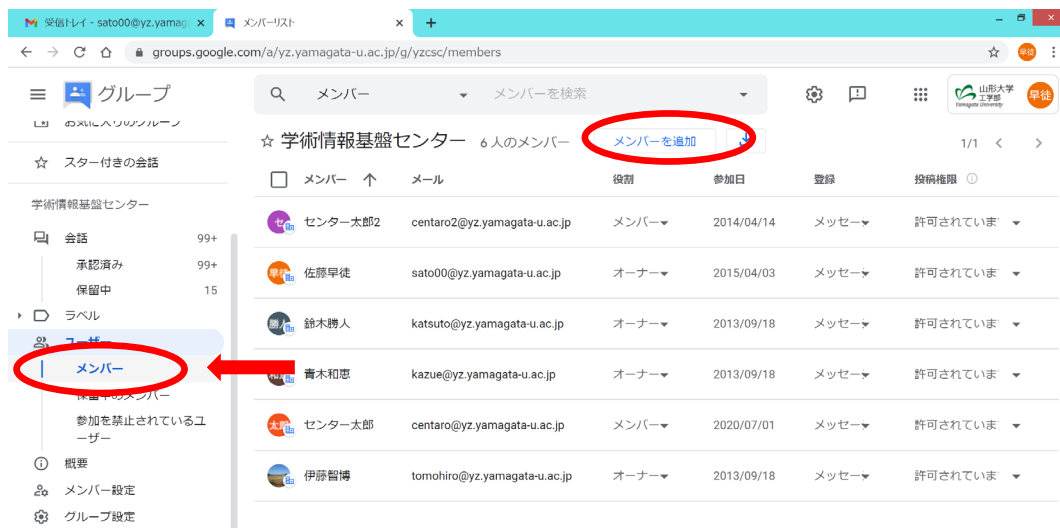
M 受信トレイ - sato00@yz.yamag ×
メンバーリスト ×
+

groups.google.com/a/yz.yamagata-u.ac.jp/g/yzcsc/members

グループ

メンバー
メンバーを検索

山形大学 工学部 Yamagata University
早徒

お気に入りのグループ
☆ スター付きの会話

学術情報基盤センター

会話 99+
承認済み 99+
保留中 15
ラベル
ユーザー
メンバー
保留中のメンバー
参加を禁止されているユーザー
概要
メンバー設定
グループ設定

☆ 学術情報基盤センター 6 人のメンバー
メンバーを追加
1/1

| メンバー ↑ | メール | 役割 | 参加日 | 登録 | 投稿権限 |
|---|---|---|---|---|---|
| センター太郎2 | centaro2@yz.yamagata-u.ac.jp | メンバー | 2014/04/14 | メッセー | 許可されていま |
| 佐藤早徒 | sato00@yz.yamagata-u.ac.jp | オーナー | 2015/04/03 | メッセー | 許可されていま |
| 鈴木勝人 | katsuto@yz.yamagata-u.ac.jp | オーナー | 2013/09/18 | メッセー | 許可されていま |
| 青木和恵 | kazue@yz.yamagata-u.ac.jp | オーナー | 2013/09/18 | メッセー | 許可されていま |
| センター太郎 | centaro@yz.yamagata-u.ac.jp | メンバー | 2020/07/01 | メッセー | 許可されていま |
| 伊藤智博 | tomohiro@yz.yamagata-u.ac.jp | オーナー | 2013/09/18 | メッセー | 許可されていま |